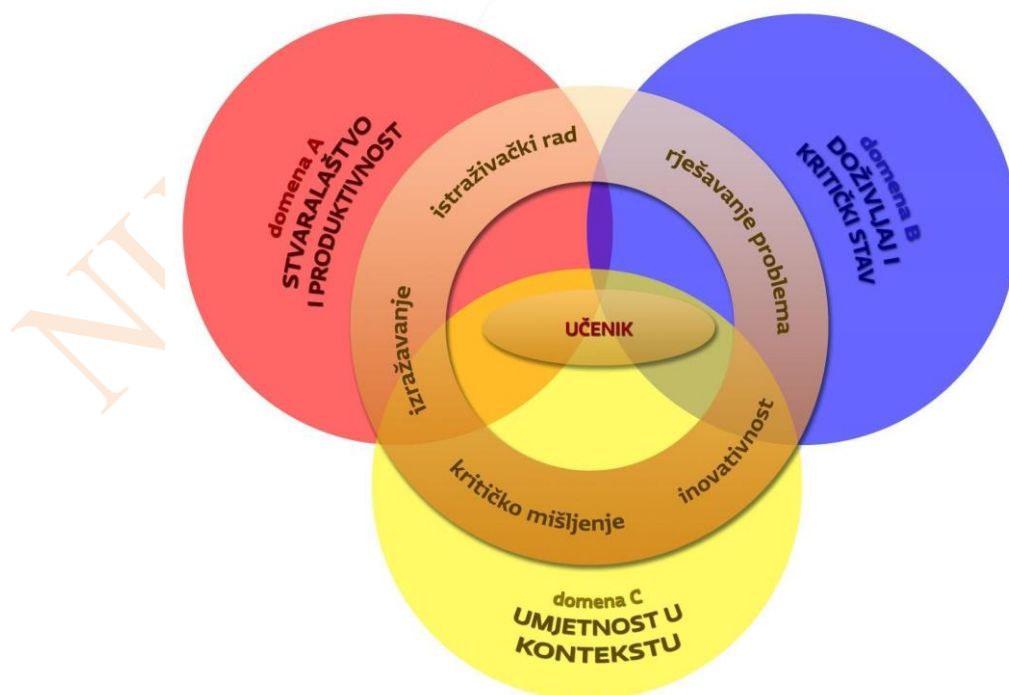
domena A
STVARALAŠTVO I PRODUKTIVNOST

domena B
DOŽIVLJAJ I KRITIČKI STAV

domena C
UMJETNOST U KONTEKSTU

istraživački rad

rješavanje problema

izražavanje

UČENIK

inovativnost

kritičko mišljenje

NV